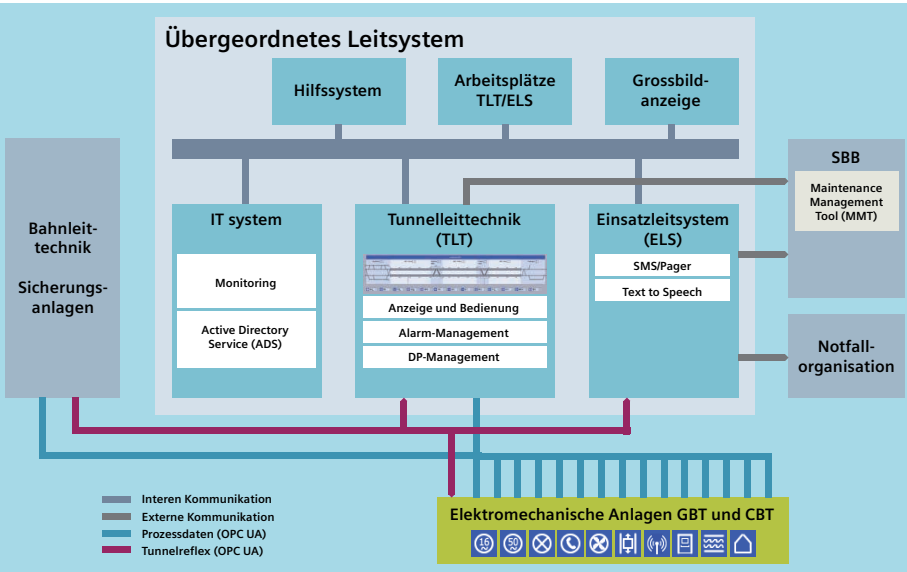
Übergeordnetes Leitsystem

Hilfssystem

Arbeitsplätze TLT/ELS

Grossbildanzeige

Bahnleittechnik

Sicherungsanlagen

IT system

Monitoring

Active Directory Service (ADS)

Tunnelleittechnik (TLT)

Anzeige und Bedienung

Alarm-Management

DP-Management

Einsatzleitsystem (ELS)

SMS/Pager

Text to Speech

SBB

Maintenance Management Tool (MMT)

Notfallorganisation

Interen Kommunikation

Externe Kommunikation

Prozessdaten (OPC UA)

Tunnelreflex (OPC UA)

Elektromechanische Anlagen GBT und CBT